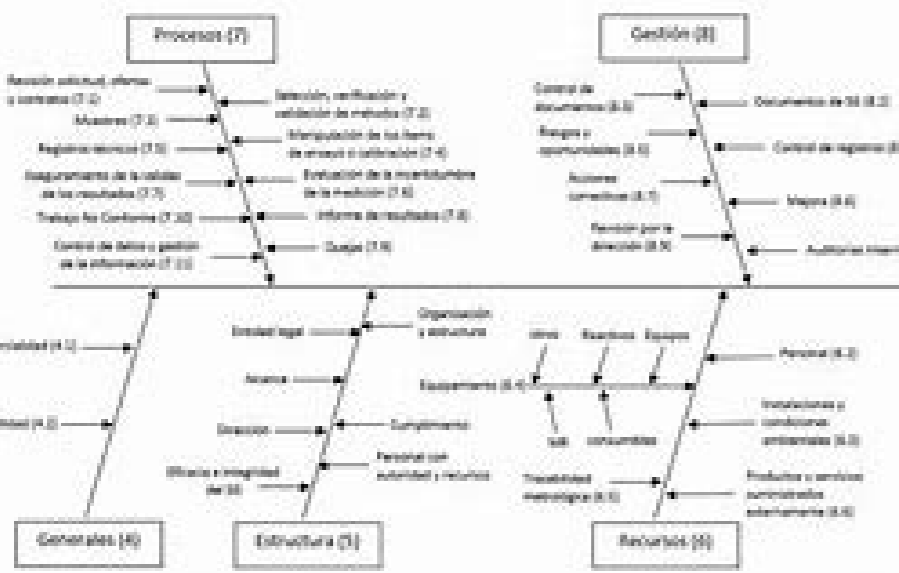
Procesos (7)

Revisión solicitud, ofertas y contratos (7.1)

Selección, verificación y validación de métodos (7.2)

Muestreo (7.3)

Manipulación de los ítems de ensayo o calibración (7.4)

Registros técnicos (7.5)

Aseguramiento de la validez de los resultados (7.7)

Evaluación de la incertidumbre de la medición (7.6)

Trabajo No Conforme (7.10)

Informe de resultados (7.8)

Control de datos y gestión de la información (7.11)

Quejas (7.9)

Gestión (8)

Control de documentos (8.3)

Documentos de SG (8.2)

Riesgos y oportunidades (8.5)

Control de registros (8.4)

Acciones correctivas (8.7)

Mejora (8.6)

Revisión por la dirección (8.9)

Auditorías internas

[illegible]ialidad (4.1)

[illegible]dad (4.2)

Generales (4)

Entidad legal

Organización y estructura

Alcance

Dirección

Cumplimiento

Personal con autoridad y recursos

Eficacia e integridad del SG

Estructura (5)

Otros

Reactivos

Equipos

Personal (6.2)

Equipamiento (6.4)

Soft

consumibles

Instalaciones y condiciones ambientales (6.3)

Trazabilidad metrológica (6.5)

Productos y servicios suministrados externamente (6.6)

Recursos (6)